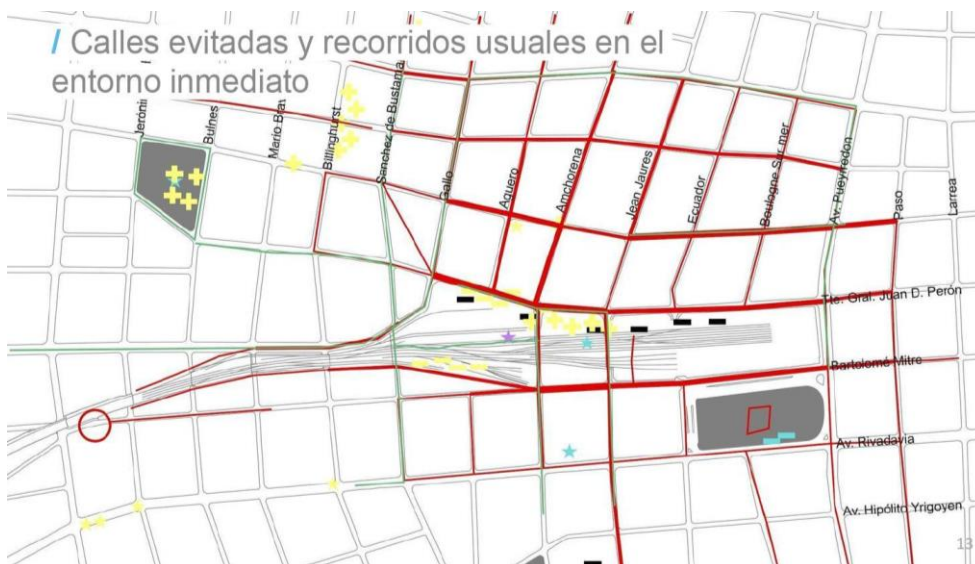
/ Calles evitadas y recorridos usuales en el entorno inmediato

Jeroni

Bulnes

Mario Bra

Billinghurst

Sanchez de Bustama

Gallo

Aguero

Anchorena

Jean Jaures

Ecuador

Boulogne Sur mer

Av. Pueyrredon

Paso

Larrea

Tte. Gral. Juan D. Perón

Bartolomé Mitre

Av. Rivadavia

Av. Hipólito Yrigoyen

13